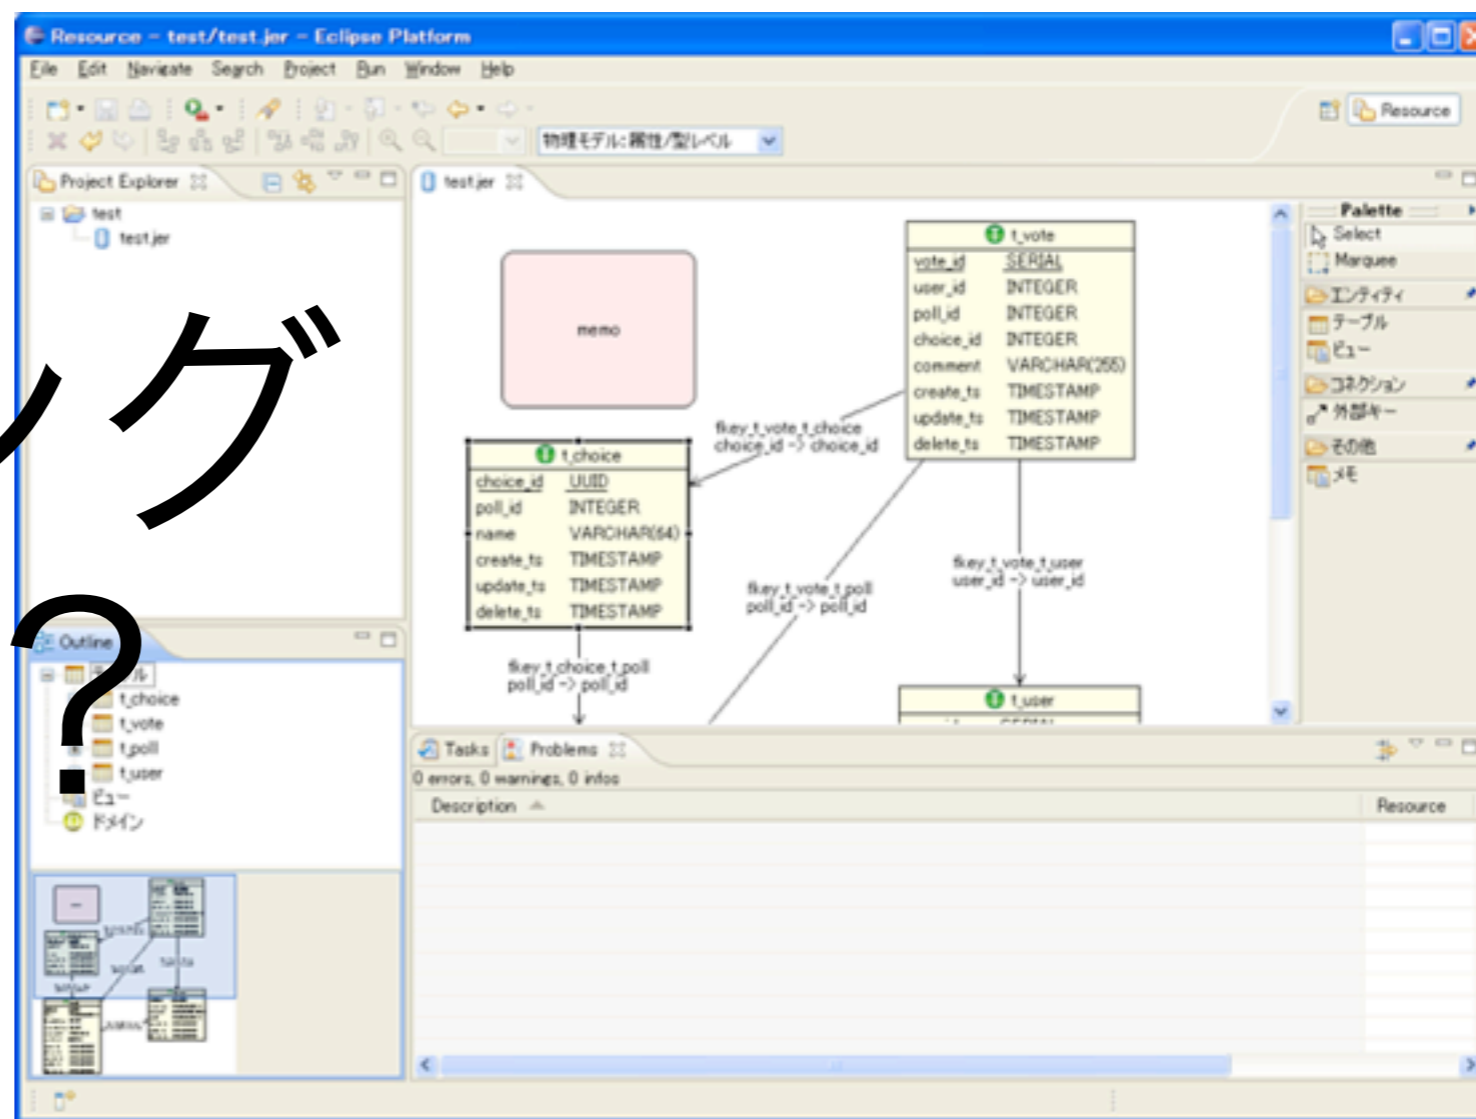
Resource - test/test.jer - Eclipse Platform

File Edit Navigate Search Project Run Window Help

物理モデル:属性/型レベル

Resource

Project Explorer

test
test.jer

ング
?

test.jer

memo

t_vote
vote_id SERIAL
user_id INTEGER
poll_id INTEGER
choice_id INTEGER
comment VARCHAR(255)
create_ts TIMESTAMP
update_ts TIMESTAMP
delete_ts TIMESTAMP

fkey_t_vote_t_choice
choice_id -> choice_id

t_choice
choice_id UUID
poll_id INTEGER
name VARCHAR(64)
create_ts TIMESTAMP
update_ts TIMESTAMP
delete_ts TIMESTAMP

fkey_t_vote_t_poll
poll_id -> poll_id

fkey_t_vote_t_user
user_id -> user_id

fkey_t_choice_t_poll
poll_id -> poll_id

t_user

Palette
Select
Marquee
エンティティ
テーブル
ビュー
コネクション
外部キー
その他
メモ

Outline
t_choice
t_vote
t_poll
t_user
ビュー
ドメイン

Tasks Problems
0 errors, 0 warnings, 0 infos
Description
Resource